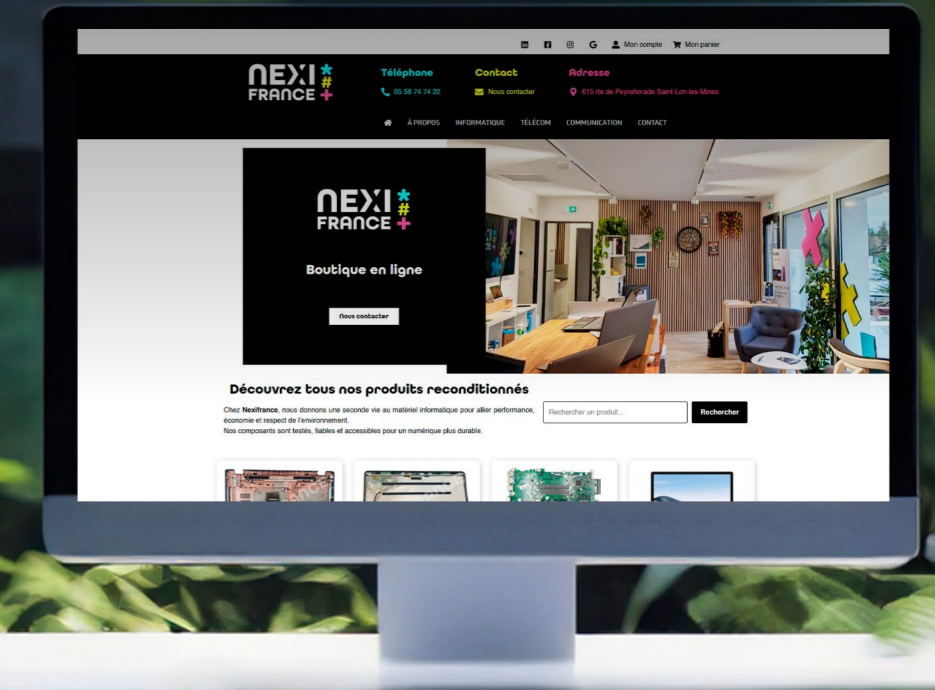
Mon compte Mon panier

NEXI FRANCE

Téléphone
05 58 74 74 22

Contact
Nous contacter

Adresse
615 rte de Peyrehorade Saint-Lon-les-Mines

À PROPOS INFORMATIQUE TÉLÉCOM COMMUNICATION CONTACT

NEXI FRANCE

Boutique en ligne

Nous contacter

Découvrez tous nos produits reconditionnés

Chez **Nexifrance**, nous donnons une seconde vie au matériel informatique pour allier performance, économie et respect de l'environnement.
Nos composants sont testés, fiables et accessibles pour un numérique plus durable.

Rechercher un produit...

Rechercher